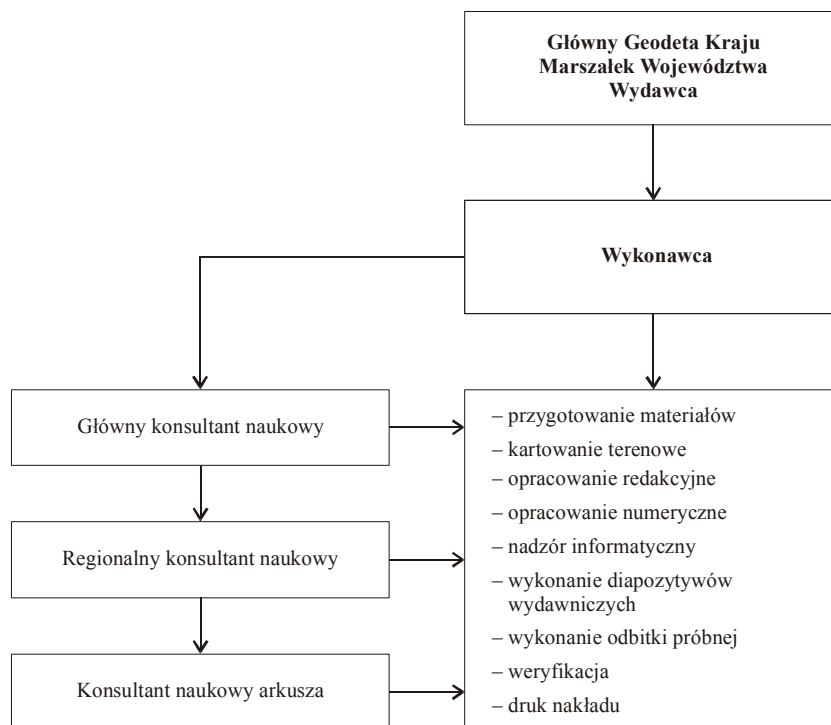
Główny Geodeta Kraju
Marszałek Województwa
Wydawca

Wykonawca

Główny konsultant naukowy

Regionalny konsultant naukowy

Konsultant naukowy arkusza

– przygotowanie materiałów
– kartowanie terenowe
– opracowanie redakcyjne
– opracowanie numeryczne
– nadzór informatyczny
– wykonanie diapozytywów wydawniczych
– wykonanie odbitki próbnej
– weryfikacja
– druk nakładu